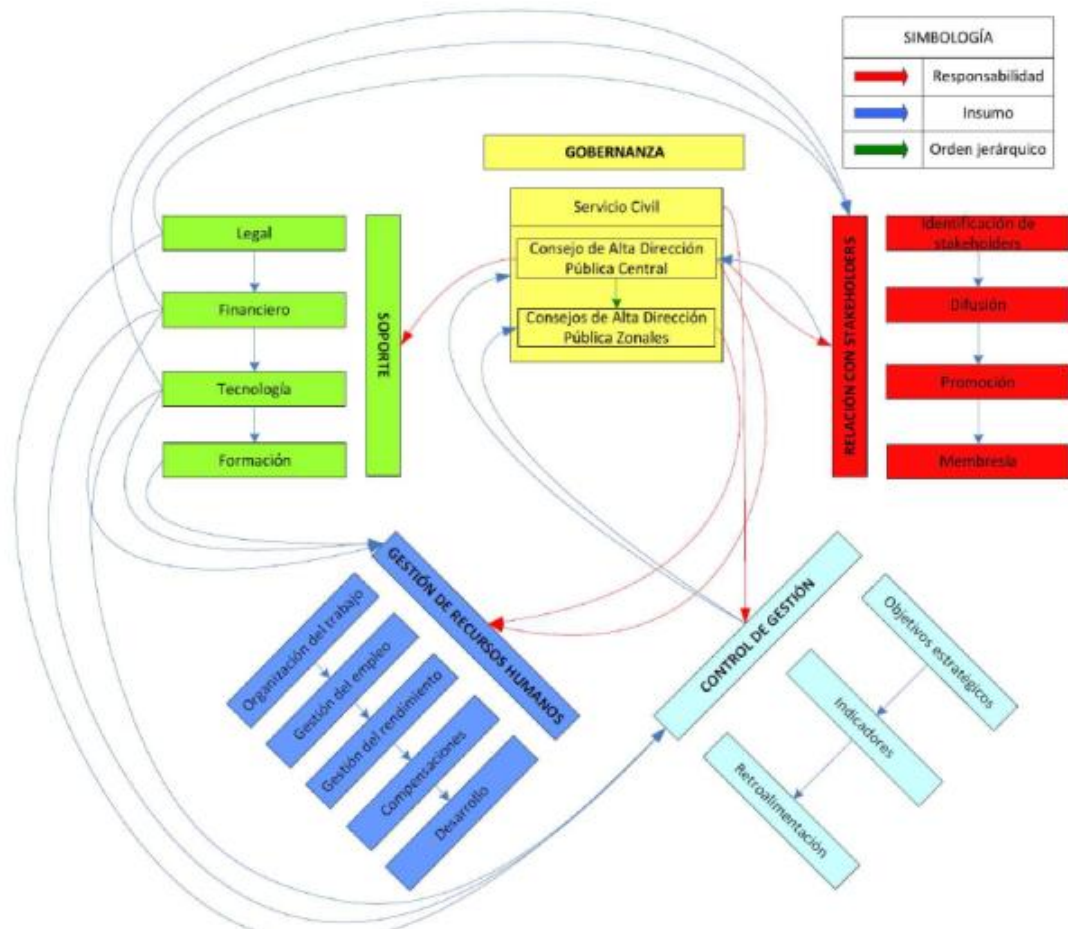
SIMBOLOGÍA

| | |
|---|---|
| | Responsabilidad |
| | Insumo |
| | Orden jerárquico |

GOBERNANZA

Servicio Civil

Consejo de Alta Dirección Pública Central

Consejos de Alta Dirección Pública Zonales

Legal

Financiero

Tecnología

Formación

SOPORTE

RELACIÓN CON STAKEHOLDERS

Identificación de stakeholders

Difusión

Promoción

Membresía

GESTIÓN DE RECURSOS HUMANOS

Organización del trabajo

Gestión del empleo

Gestión del rendimiento

Compensaciones

Desarrollo

CONTROL DE GESTIÓN

Objetivos estratégicos

Indicadores

Retroalimentación